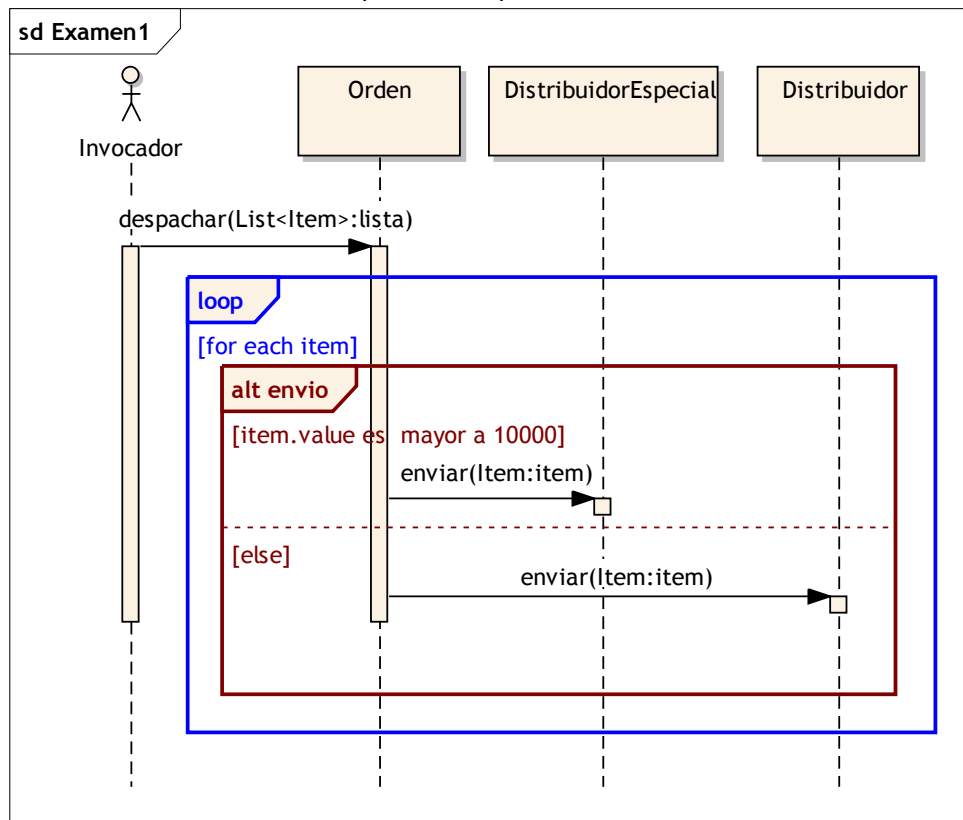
sd Examen1

Invocador

Orden

DistribuidorEspecial

Distribuidor

despachar(List<Item>:lista)

loop

[for each item]

alt envio

[item.value es mayor a 10000]

enviar(Item:item)

[else]

enviar(Item:item)